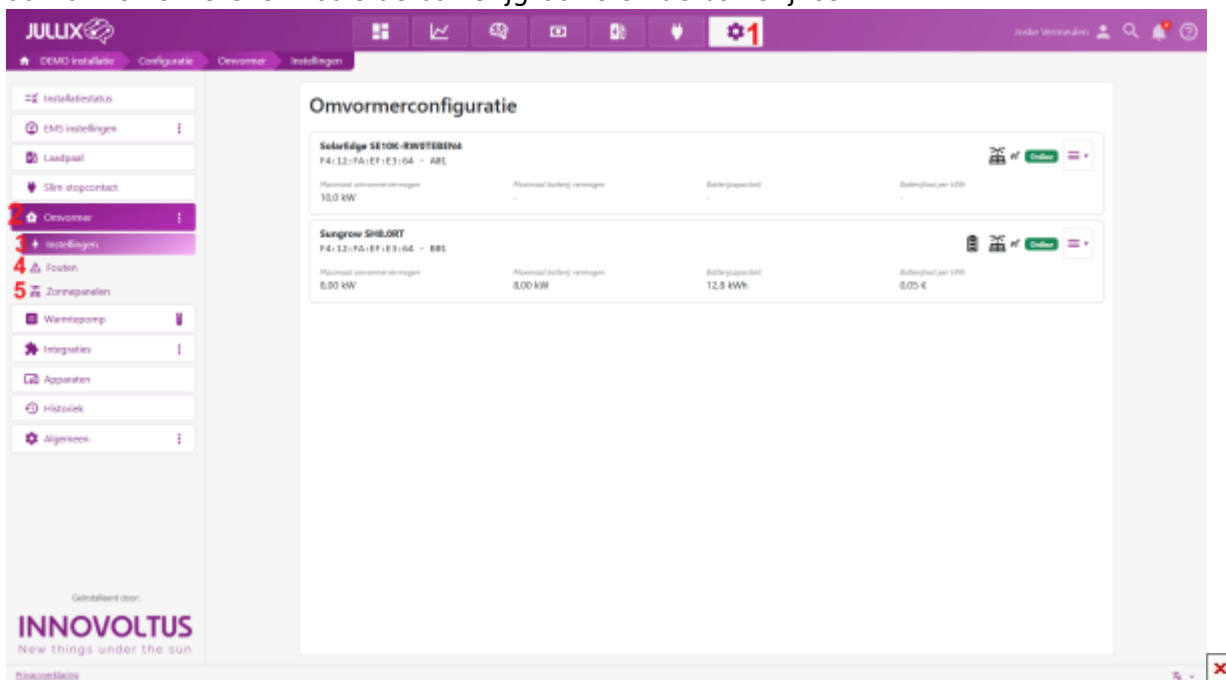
JULLIX

1

Joske Vermeulen

DEMO installatie Configuratie Omvormer Instellingen

Installatiestatus
EMS instellingen
Laadpaal
Slim stopcontact
2 Omvormer
3 Instellingen
4 Fouten
5 Zonnepanelen
Warmtepomp
Integraties
Apparaten
Historiek
Algemeen

Geïnstalleerd door:
INNOVOLTUS
New things under the sun

Omvormerconfiguratie

Solaredge SE10K-RWS0TEBEN4
F4:12:FA:EF:E3:64 - A01
Online

| Maximaal omvormervermogen | Maximaal batterij vermogen | Batterijcapaciteit | Batterijkost per kWh |
|---|---|---|---|
| 10,0 kW | - | - | - |

Sungrow SH8.0RT
F4:12:FA:EF:E3:64 - B01
Online

| Maximaal omvormervermogen | Maximaal batterij vermogen | Batterijcapaciteit | Batterijkost per kWh |
|---|---|---|---|
| 8,00 kW | 8,00 kW | 12,8 kWh | 0,05 € |

Privacyverklaring